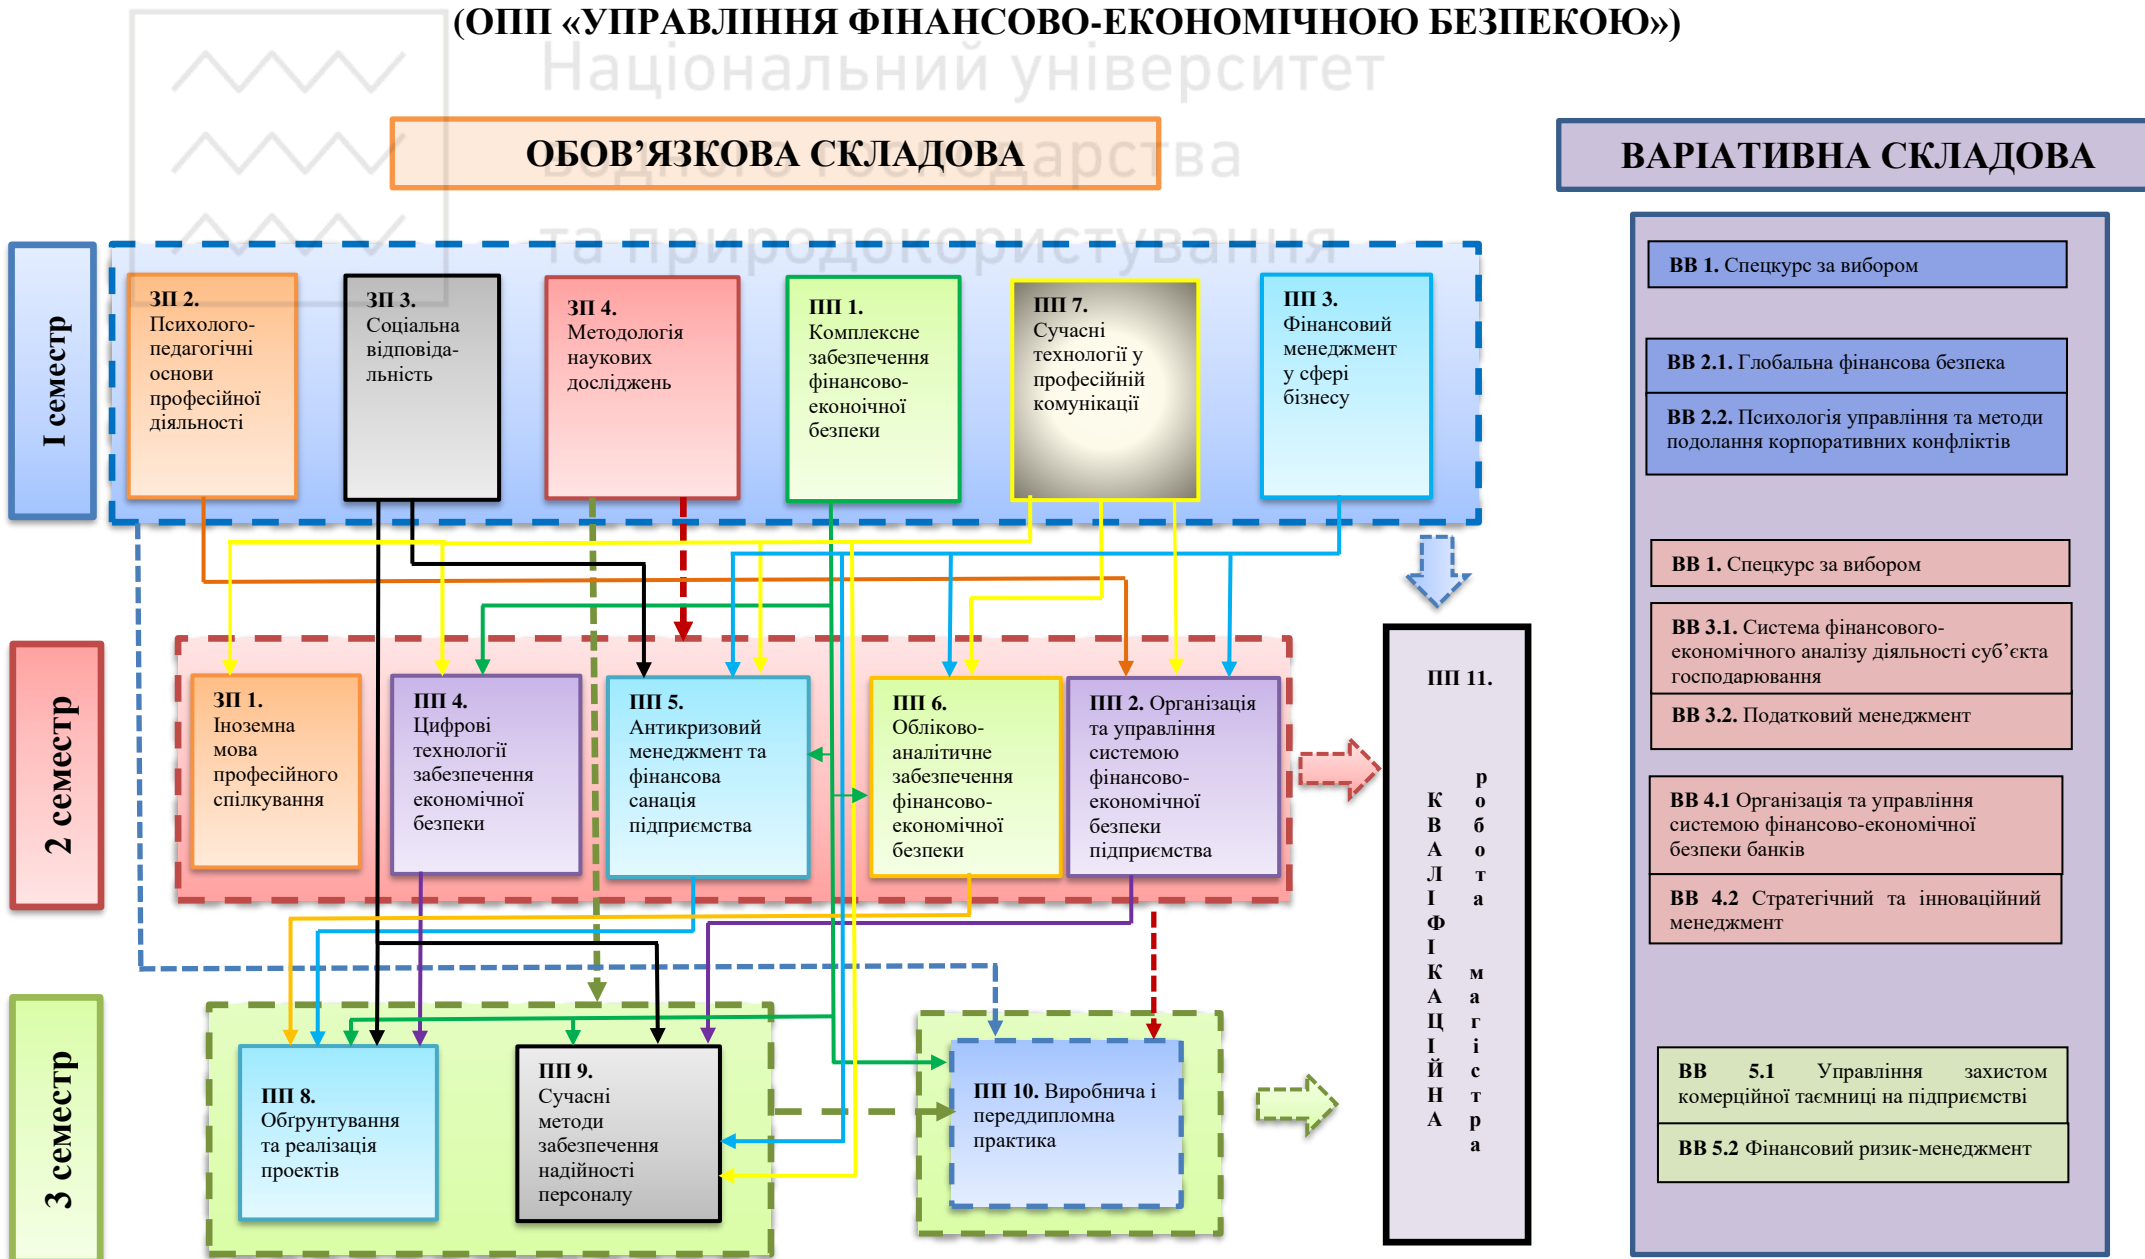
(ОПП «УПРАВЛІННЯ ФІНАНСОВО-ЕКОНОМІЧНОЮ БЕЗПЕКОЮ»)

Національний університет водного господарства та природокористування

ОБОВ'ЯЗКОВА СКЛАДОВА

ВАРІАТИВНА СКЛАДОВА

І семестр

ЗП 2. Психолого-педагогічні основи професійної діяльності

ЗП 3. Соціальна відповідальність

ЗП 4. Методологія наукових досліджень

ПП 1. Комплексне забезпечення фінансово-еконоічної безпеки

ПП 7. Сучасні технології у професійній комунікації

ПП 3. Фінансовий менеджмент у сфері бізнесу

2 семестр

ЗП 1. Іноземна мова професійного спілкування

ПП 4. Цифрові технології забезпечення економічної безпеки

ПП 5. Антикризовий менеджмент та фінансова санація підприємства

ПП 6. Обліково-аналітичне забезпечення фінансово-економічної безпеки

ПП 2. Організація та управління системою фінансово-економічної безпеки підприємства

3 семестр

ПП 8. Обґрунтування та реалізація проектів

ПП 9. Сучасні методи забезпечення надійності персоналу

ПП 10. Виробнича і переддипломна практика

ПП 11.

КВАЛІФІКАЦІЙНА робота магістра

ВВ 1. Спецкурс за вибором

ВВ 2.1. Глобальна фінансова безпека

ВВ 2.2. Психологія управління та методи подолання корпоративних конфліктів

ВВ 1. Спецкурс за вибором

ВВ 3.1. Система фінансового-економічного аналізу діяльності суб'єкта господарювання

ВВ 3.2. Податковий менеджмент

ВВ 4.1 Організація та управління системою фінансово-економічної безпеки банків

ВВ 4.2 Стратегічний та інноваційний менеджмент

ВВ 5.1 Управління захистом комерційної таємниці на підприємстві

ВВ 5.2 Фінансовий ризик-менеджмент